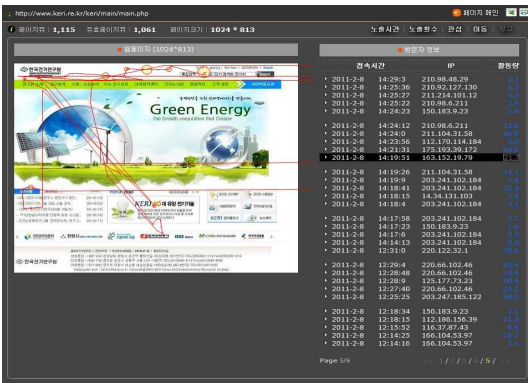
http://www.keri.re.kr/keri/main/main.php

페이지 패턴

페이지뷰 : 1,115 유효페이지뷰 : 1,061 페이지크기 : 1024 * 813

노출시간 노출횟수 관심 이동

웹페이지 (1024*813)

방문자 정보

한국전기연구원

Green Energy

The Growth corporation Bull Creator

KERI

한국전기연구원

| 접속시간 | | IP | 활동량 |
|---|---|---|---|
| 2011-2-8 | 14:29:3 | 210.98.48.29 | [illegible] |
| 2011-2-8 | 14:25:36 | 210.92.127.130 | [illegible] |
| 2011-2-8 | 14:25:27 | 211.214.101.12 | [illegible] |
| 2011-2-8 | 14:25:22 | 210.98.6.211 | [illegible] |
| 2011-2-8 | 14:24:23 | 150.183.9.23 | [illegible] |
| 2011-2-8 | 14:24:12 | 210.98.6.211 | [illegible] |
| 2011-2-8 | 14:24:0 | 211.104.31.58 | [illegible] |
| 2011-2-8 | 14:23:56 | 112.170.114.184 | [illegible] |
| 2011-2-8 | 14:21:31 | 175.193.39.172 | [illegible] |
| 2011-2-8 | 14:19:51 | 163.152.19.79 | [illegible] |
| 2011-2-8 | 14:19:26 | 211.104.31.58 | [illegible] |
| 2011-2-8 | 14:19:9 | 203.241.102.184 | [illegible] |
| 2011-2-8 | 14:18:41 | 203.241.102.184 | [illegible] |
| 2011-2-8 | 14:18:15 | 14.34.131.103 | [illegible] |
| 2011-2-8 | 14:18:4 | 203.241.102.184 | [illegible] |
| 2011-2-8 | 14:17:58 | 203.241.102.184 | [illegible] |
| 2011-2-8 | 14:17:23 | 150.183.9.23 | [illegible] |
| 2011-2-8 | 14:17:6 | 203.241.102.184 | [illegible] |
| 2011-2-8 | 14:14:13 | 203.241.102.184 | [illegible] |
| 2011-2-8 | 12:31:0 | 220.122.32.1 | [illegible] |
| 2011-2-8 | 12:29:4 | 220.66.102.46 | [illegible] |
| 2011-2-8 | 12:28:48 | 220.66.102.46 | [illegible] |
| 2011-2-8 | 12:28:9 | 125.177.73.23 | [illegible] |
| 2011-2-8 | 12:27:40 | 220.66.102.46 | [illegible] |
| 2011-2-8 | 12:25:25 | 203.247.185.122 | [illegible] |
| 2011-2-8 | 12:18:34 | 150.183.9.23 | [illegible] |
| 2011-2-8 | 12:18:15 | 112.186.156.39 | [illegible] |
| 2011-2-8 | 12:15:52 | 116.37.87.43 | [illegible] |
| 2011-2-8 | 12:14:25 | 166.104.53.97 | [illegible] |
| 2011-2-8 | 12:14:16 | 166.104.53.97 | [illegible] |

Page 5/6

<< < 1 / 2 / 3 / 4 / 5 / > >>